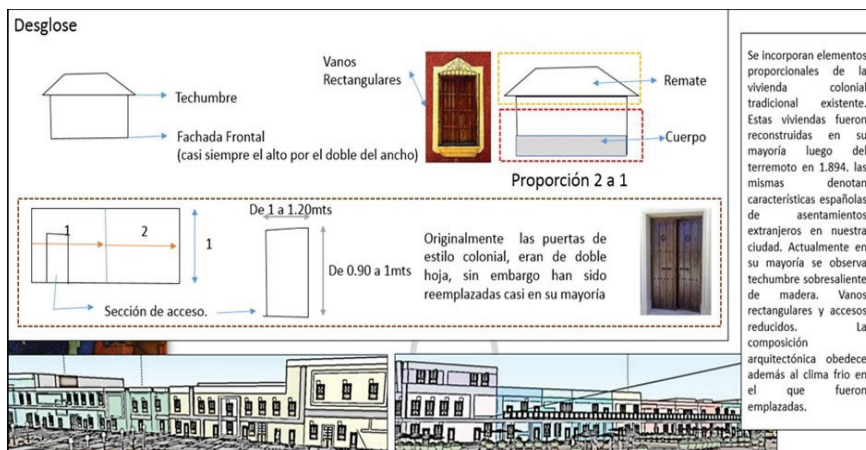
Desglose

Techumbre

Fachada Frontal
(casi siempre el alto por el doble del ancho)

Vanos
Rectangulares

Remate

Cuerpo

Proporción 2 a 1

1

2

1

De 1 a 1.20mts

De 0.90 a 1mts

Sección de acceso.

Originalmente las puertas de estilo colonial, eran de doble hoja, sin embargo han sido reemplazadas casi en su mayoría

Se incorporan elementos proporcionales de la vivienda colonial tradicional existente. Estas viviendas fueron reconstruidas en su mayoría luego del terremoto en 1.894. las mismas denotan características españolas de asentamientos extranjeros en nuestra ciudad. Actualmente en su mayoría se observa techumbre sobresaliente de madera. Vanos rectangulares y accesos reducidos. La composición arquitectónica obedece además al clima frio en el que fueron emplazadas.